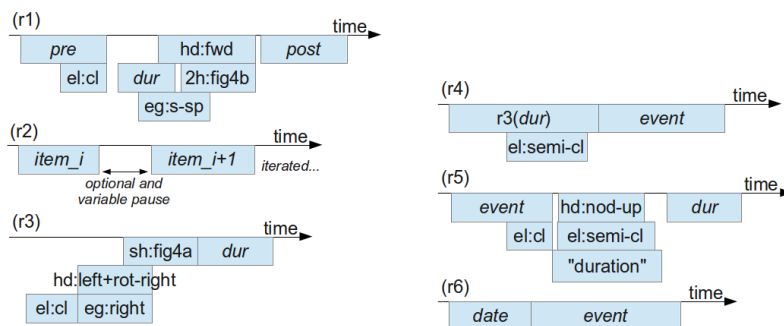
(r1)

time

pre

hd:fwd

post

el:cl

dur

2h:fig4b

eg:s-sp

(r2)

time

item_i

item_i+1

iterated...

optional and variable pause

(r3)

time

sh:fig4a

dur

hd:left+rot-right

el:cl

eg:right

(r4)

time

r3(dur)

event

el:semi-cl

(r5)

time

event

hd:nod-up

dur

el:cl

el:semi-cl

"duration"

(r6)

time

date

event